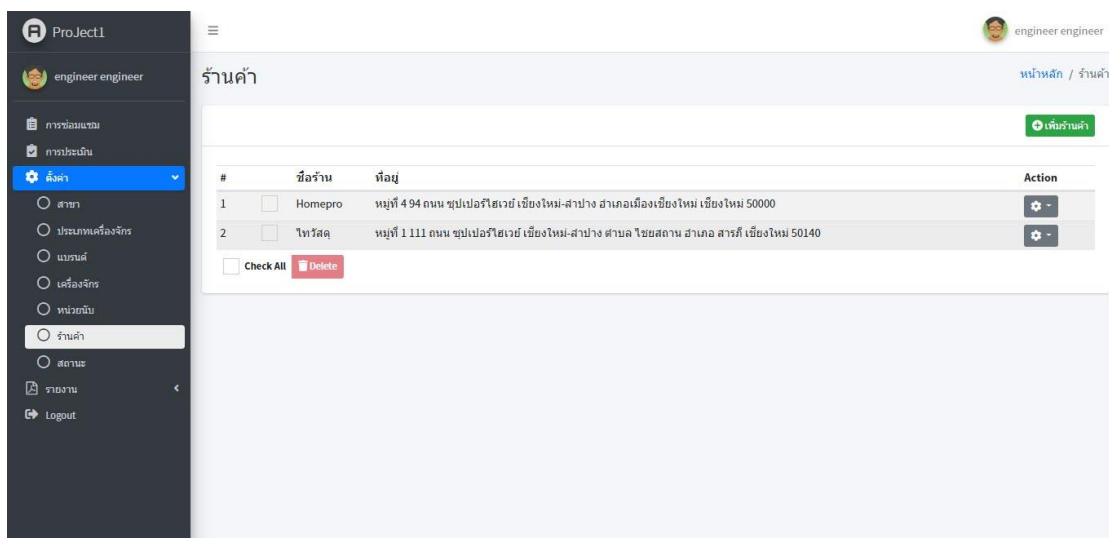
ProJect1

engineer engineer

การซ่อมแซม
การประเมิน
ตั้งค่า
สาขา
ประเภทเครื่องจักร
แบรนด์
เครื่องจักร
หน่วยนับ
ร้านค้า
สถานะ
รายงาน
Logout

≡

engineer engineer

ร้านค้า

หน้าหลัก / ร้านค้า

เพิ่มร้านค้า

| # | | ชื่อร้าน | ที่อยู่ | Action |
|---|---|---|---|---|
| 1 | | Homepro | หมู่ที่ 4 94 ถนน ซุปเปอร์ไฮเวย์ เชียงใหม่-ลำปาง อำเภอเมืองเชียงใหม่ เชียงใหม่ 50000 | |
| 2 | | ไทวัสดุ | หมู่ที่ 1 111 ถนน ซุปเปอร์ไฮเวย์ เชียงใหม่-ลำปาง ตำบล ไชยสถาน อำเภอ สารภี เชียงใหม่ 50140 | |

Check All Delete